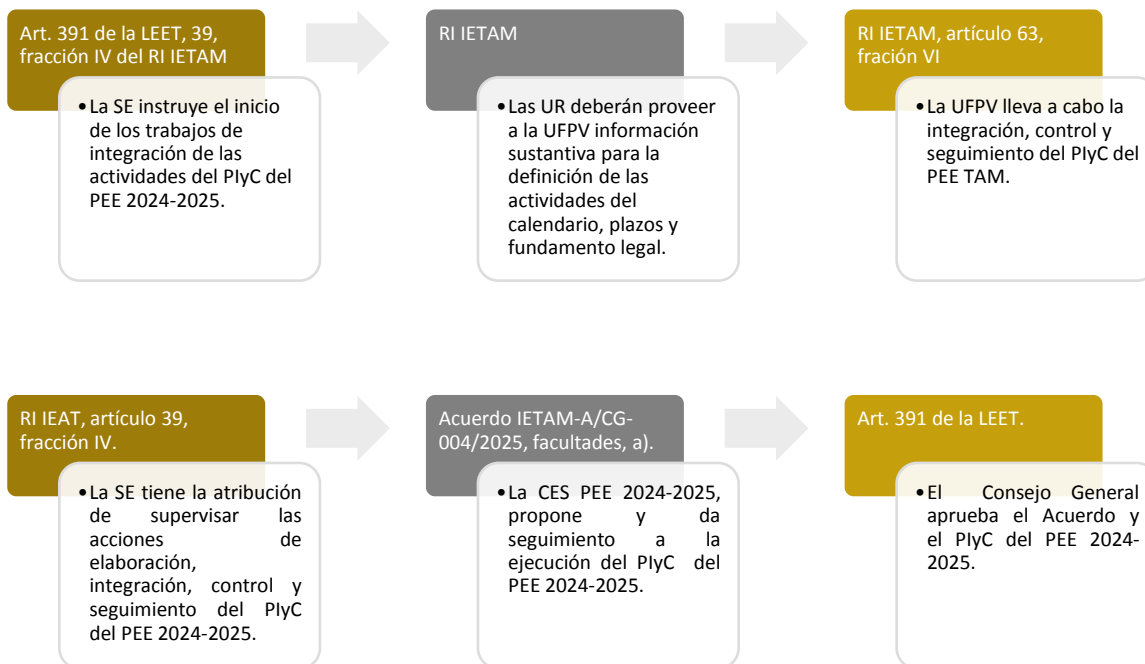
Art. 391 de la LEET, 39, fracción IV del RI IETAM

• La SE instruye el inicio de los trabajos de integración de las actividades del PIyC del PEE 2024-2025.

RI IETAM

• Las UR deberán proveer a la UFPV información sustantiva para la definición de las actividades del calendario, plazos y fundamento legal.

RI IETAM, artículo 63, fración VI

• La UFPV lleva a cabo la integración, control y seguimiento del PIyC del PEE TAM.

RI IEAT, artículo 39, fracción IV.

• La SE tiene la atribución de supervisar las acciones de elaboración, integración, control y seguimiento del PIyC del PEE 2024-2025.

Acuerdo IETAM-A/CG-004/2025, facultades, a).

• La CES PEE 2024-2025, propone y da seguimiento a la ejecución del PIyC del PEE 2024-2025.

Art. 391 de la LEET.

• El Consejo General aprueba el Acuerdo y el PIyC del PEE 2024-2025.